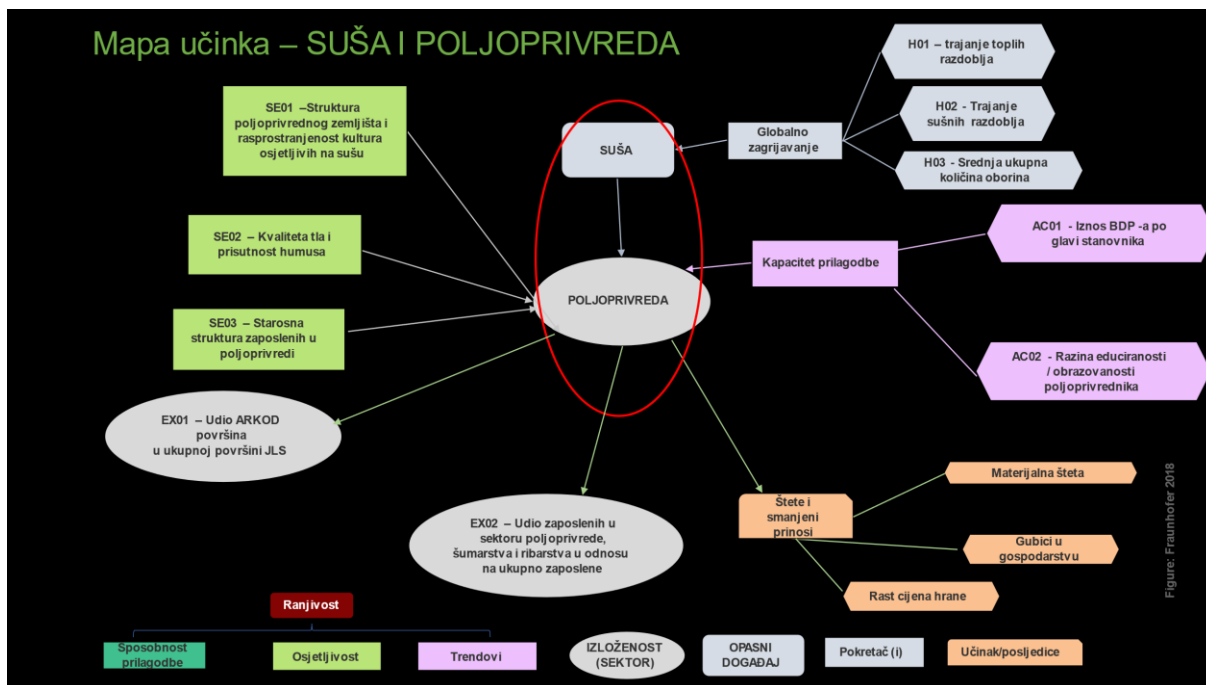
Mapa učinka – SUŠA I POLJOPRIVREDA

H01 – trajanje toplih razdoblja

H02 - Trajanje sušnih razdoblja

H03 - Srednja ukupna količina oborina

Globalno zagrijavanje

SUŠA

SE01 –Struktura poljoprivrednog zemljišta i rasprostranjenost kultura osjetljivih na sušu

SE02 – Kvaliteta tla i prisutnost humusa

SE03 – Starosna struktura zaposlenih u poljoprivredi

POLJOPRIVREDA

AC01 - Iznos BDP -a po glavi stanovnika

Kapacitet prilagodbe

AC02 - Razina educiranosti / obrazovanosti poljoprivrednika

EX01 – Udio ARKOD površina u ukupnoj površini JLS

EX02 – Udio zaposlenih u sektoru poljoprivrede, šumarstva i ribarstva u odnosu na ukupno zaposlene

Štete i smanjeni prinosi

Materijalna šteta

Gubici u gospodarstvu

Rast cijena hrane

Figure: Fraunhofer 2018

Ranjivost

Sposobnost prilagodbe

Osjetljivost

Trendovi

IZLOŽENOST (SEKTOR)

OPASNI DOGAĐAJ

Pokretač (i)

Učinak/posljedice